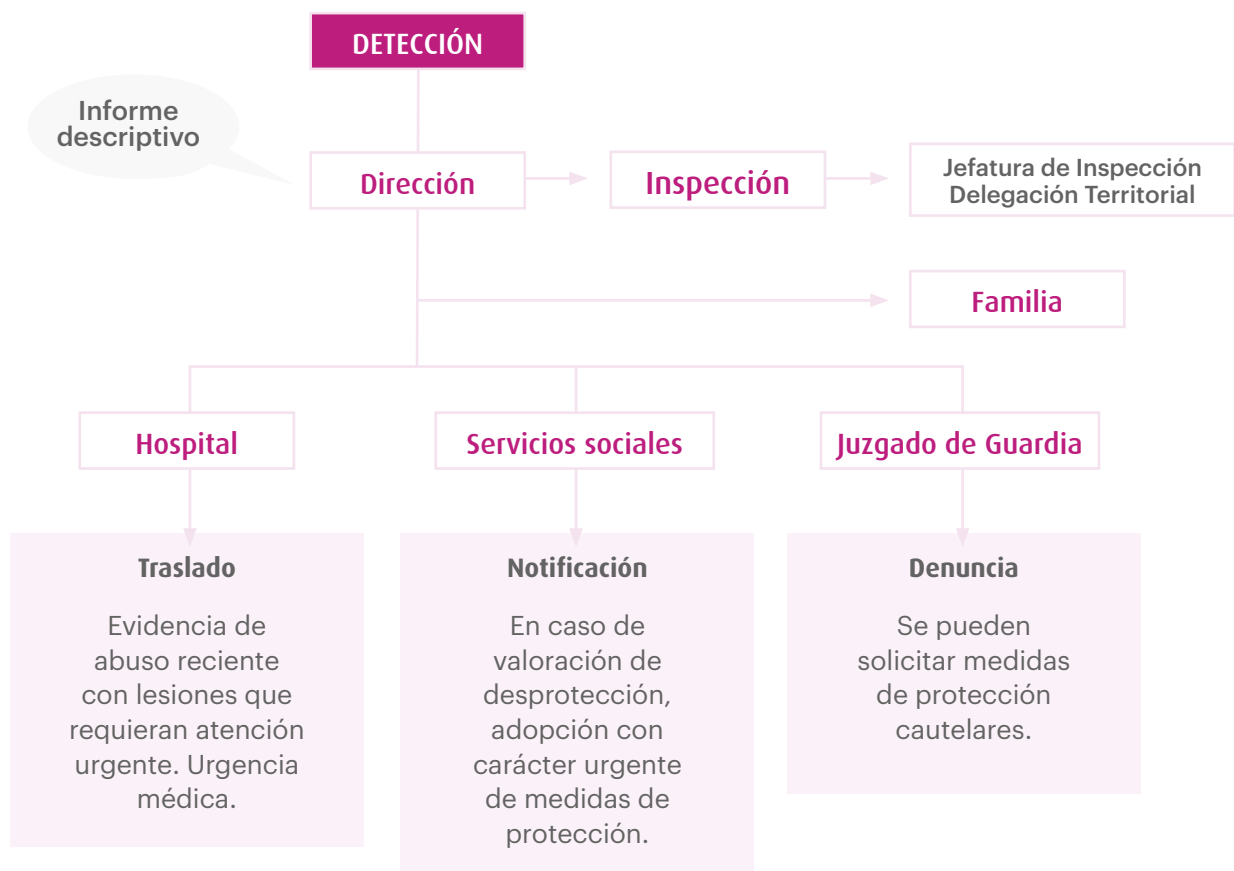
DETECCIÓN

Informe descriptivo

Dirección

Inspección

Jefatura de Inspección
Delegación Territorial

Familia

Hospital

Servicios sociales

Juzgado de Guardia

Traslado

Evidencia de abuso reciente con lesiones que requieran atención urgente. Urgencia médica.

Notificación

En caso de valoración de desprotección, adopción con carácter urgente de medidas de protección.

Denuncia

Se pueden solicitar medidas de protección cautelares.